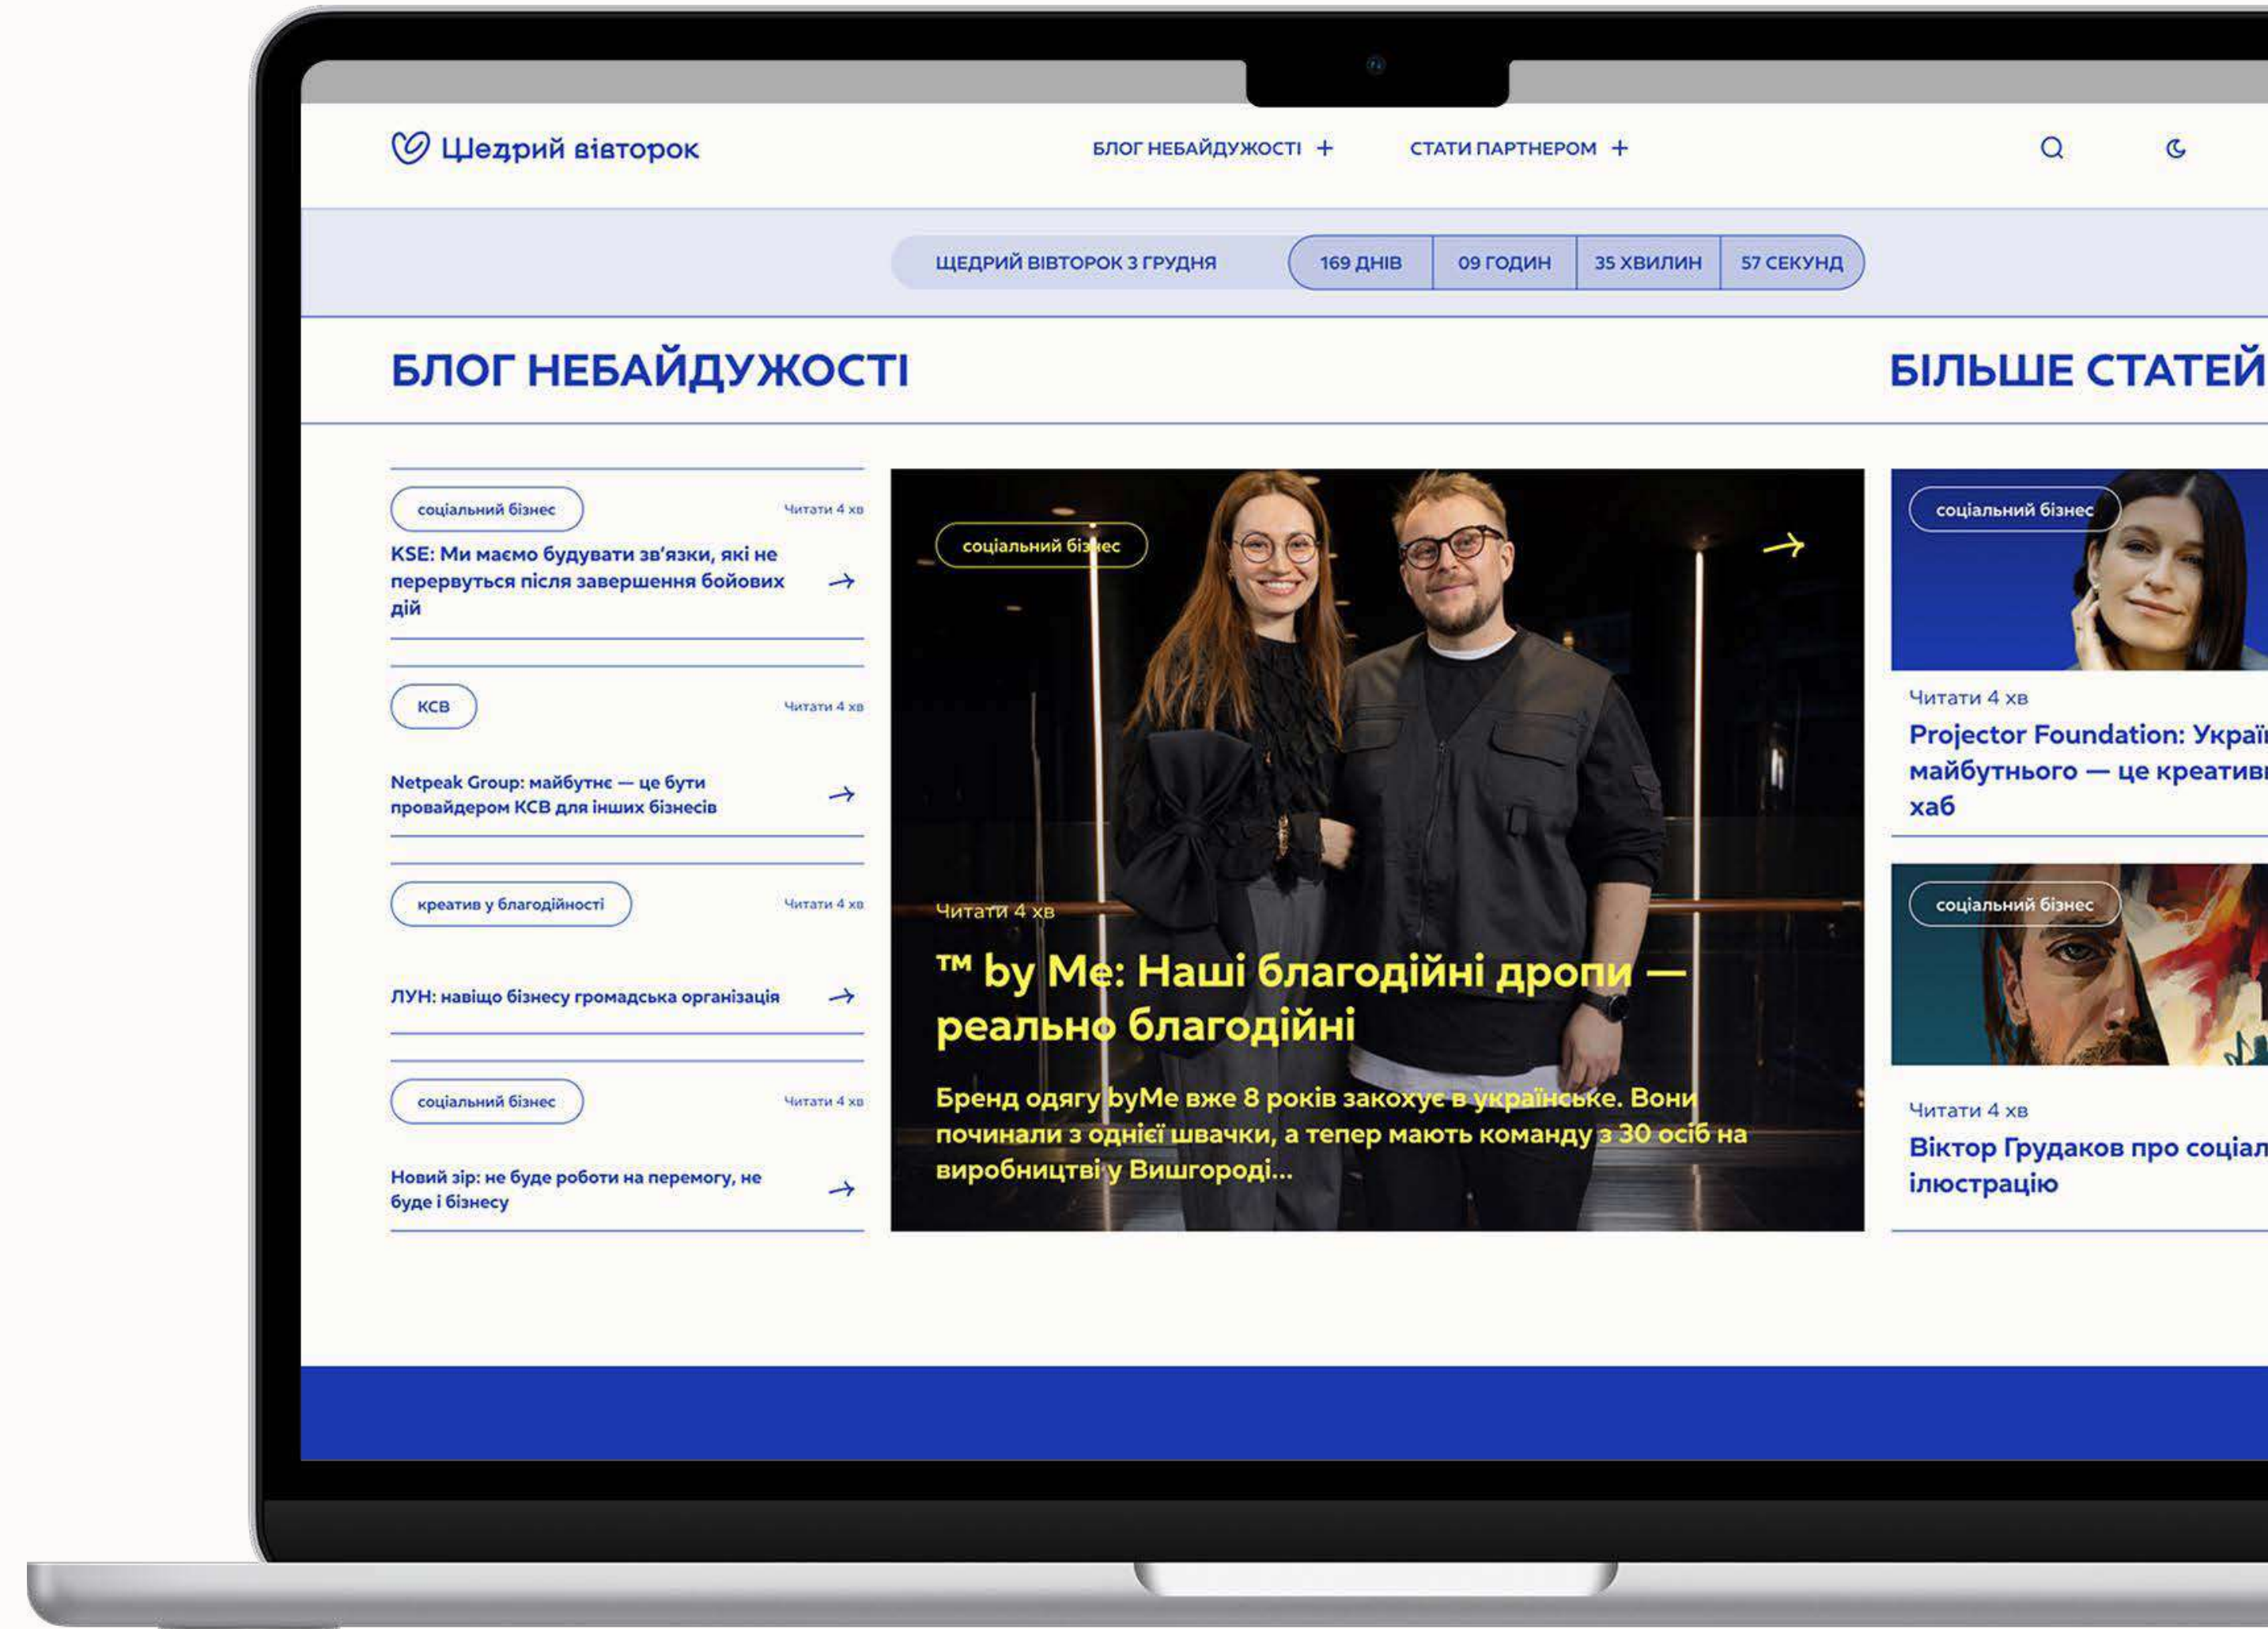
Щедрий вівторок

БЛОГ НЕБАЙДУЖОСТІ +

СТАТИ ПАРТНЕРОМ +

ЩЕДРИЙ ВІВТОРОК З ГРУДНЯ

169 ДНІВ

09 ГОДИН

35 ХВИЛИН

57 СЕКУНД

БЛОГ НЕБАЙДУЖОСТІ

БІЛЬШЕ СТАТЕЙ

соціальний бізнес

Читати 4 хв

KSE: Ми маємо будувати зв'язки, які не перервуться після завершення бойових дій

КСВ

Читати 4 хв

Netpeak Group: майбутнє — це бути провайдером КСВ для інших бізнесів

креатив у благодійності

Читати 4 хв

ЛУН: навіщо бізнесу громадська організація

соціальний бізнес

Читати 4 хв

Новий зір: не буде роботи на перемогу, не буде і бізнесу

соціальний бізнес

Читати 4 хв

™ by Me: Наші благодійні дропи — реально благодійні

Бренд одягу byMe вже 8 років закохує в українське. Вони починали з однієї швачки, а тепер мають команду з 30 осіб на виробництві у Вишгороді...

соціальний бізнес

Читати 4 хв

Projector Foundation: Украї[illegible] майбутнього — це креатив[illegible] хаб

соціальний бізнес

Читати 4 хв

Віктор Грудаков про соціал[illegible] ілюстрацію